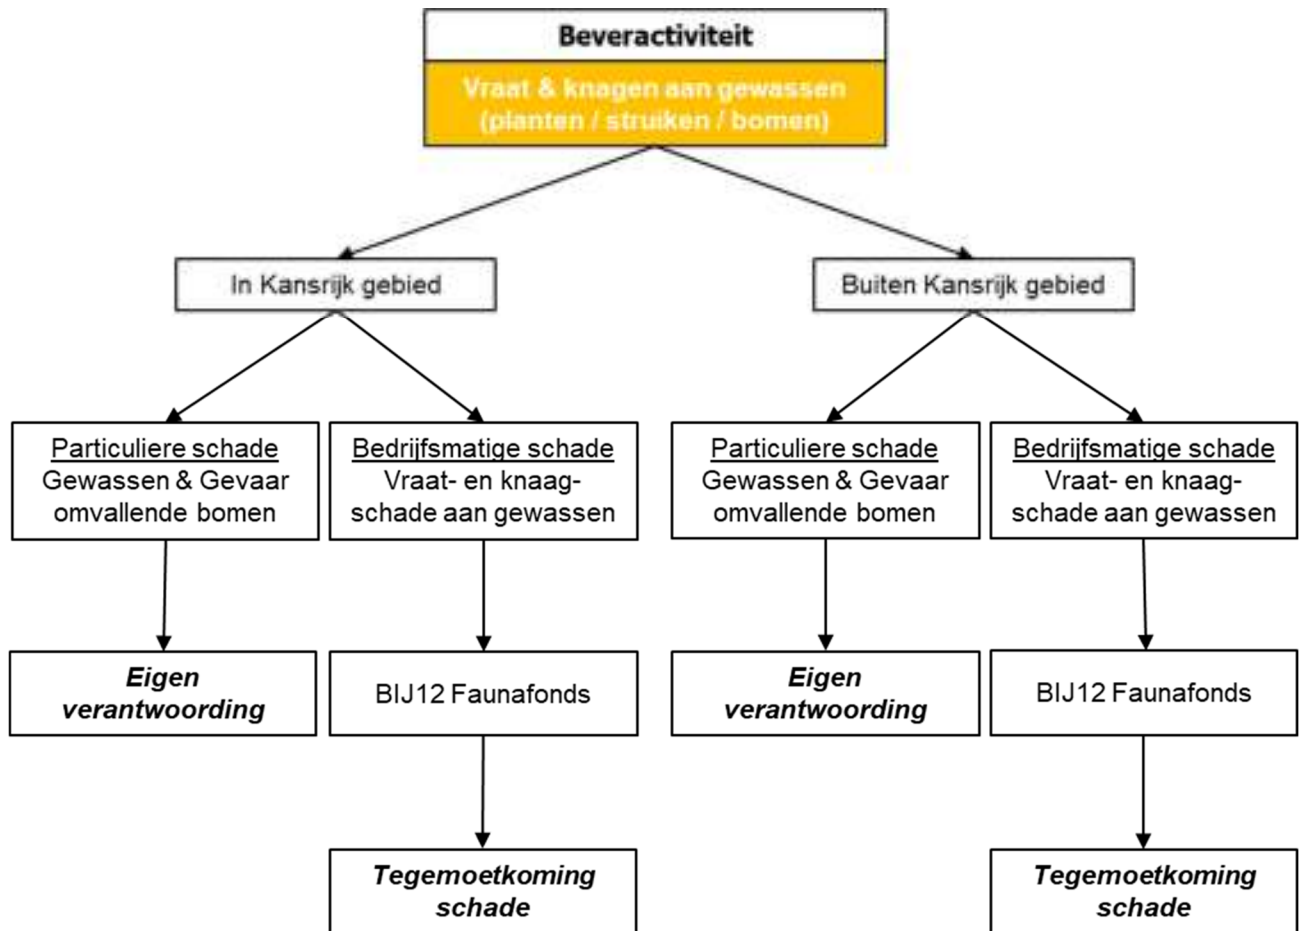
**Beveractiviteit**

Vraat & knagen aan gewassen (planten / struiken / bomen)

In Kansrijk gebied

Buiten Kansrijk gebied

Particuliere schade
Gewassen & Gevaar omvallende bomen

Bedrijfsmatige schade
Vraat- en knaagschade aan gewassen

Particuliere schade
Gewassen & Gevaar omvallende bomen

Bedrijfsmatige schade
Vraat- en knaagschade aan gewassen

***Eigen verantwoording***

BIJ12 Faunafonds

***Eigen verantwoording***

BIJ12 Faunafonds

***Tegemoetkoming schade***

***Tegemoetkoming schade***